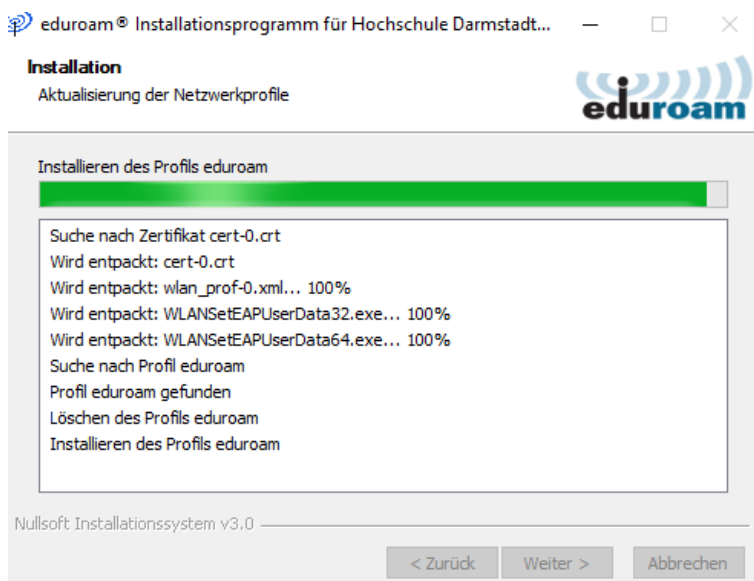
eduroam® Installationsprogramm für Hochschule Darmstadt...

Installation
Aktualisierung der Netzwerkprofile

eduroam

Installieren des Profils eduroam

Suche nach Zertifikat cert-0.crt
Wird entpackt: cert-0.crt
Wird entpackt: wlan_prof-0.xml... 100%
Wird entpackt: WLANSetEAPUserData32.exe... 100%
Wird entpackt: WLANSetEAPUserData64.exe... 100%
Suche nach Profil eduroam
Profil eduroam gefunden
Löschen des Profils eduroam
Installieren des Profils eduroam

Nullsoft Installationssystem v3.0

< Zurück
Weiter >
Abbrechen